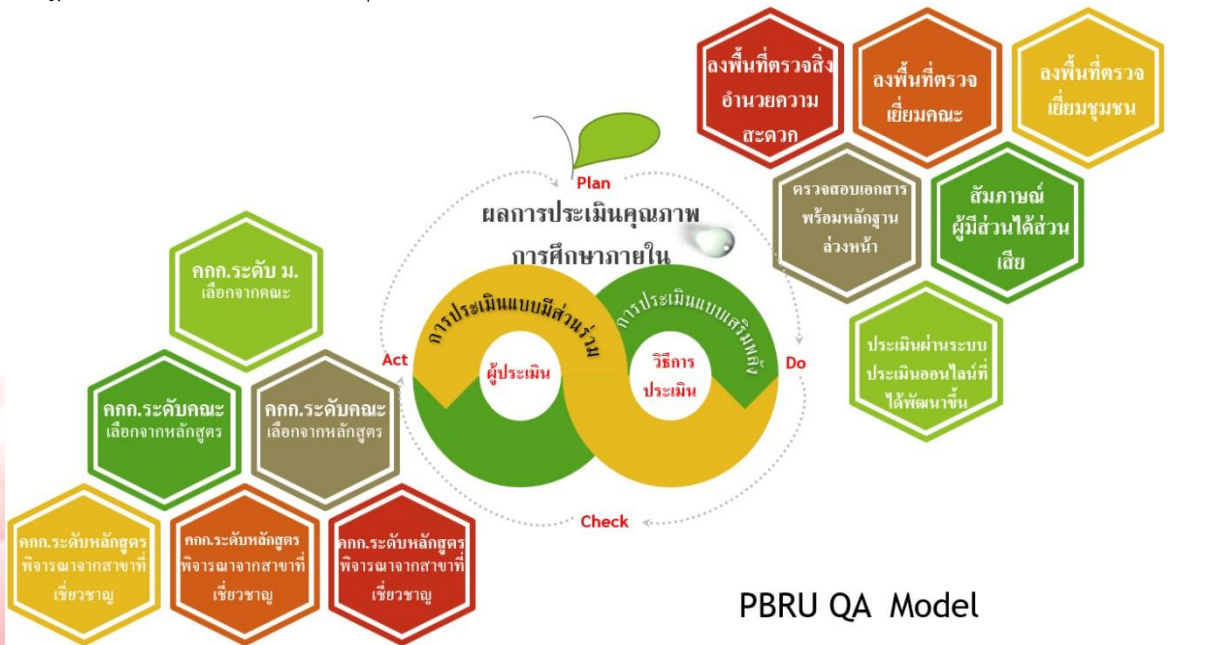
ลงพื้นที่ตรวจสิ่งอำนวยความสะดวก

ลงพื้นที่ตรวจเยี่ยมคณะ

ลงพื้นที่ตรวจเยี่ยมชุมชน

ตรวจสอบเอกสารพร้อมหลักฐานล่วงหน้า

สัมภาษณ์ผู้มีส่วนได้ส่วนเสีย

ประเมินผ่านระบบประเมินออนไลน์ที่ได้พัฒนาขึ้น

Plan

ผลการประเมินคุณภาพการศึกษาภายใน

การประเมินแบบมีส่วนร่วม

การประเมินแบบเสริมพลัง

ผู้ประเมิน

วิธีการประเมิน

Act

Do

Check

คกก.ระดับ ม. เลือกจากคณะ

คกก.ระดับคณะ เลือกจากหลักสูตร

คกก.ระดับคณะ เลือกจากหลักสูตร

คกก.ระดับหลักสูตร พิจารณาจากสาขาที่เชี่ยวชาญ

คกก.ระดับหลักสูตร พิจารณาจากสาขาที่เชี่ยวชาญ

คกก.ระดับหลักสูตร พิจารณาจากสาขาที่เชี่ยวชาญ

PBRU QA Model